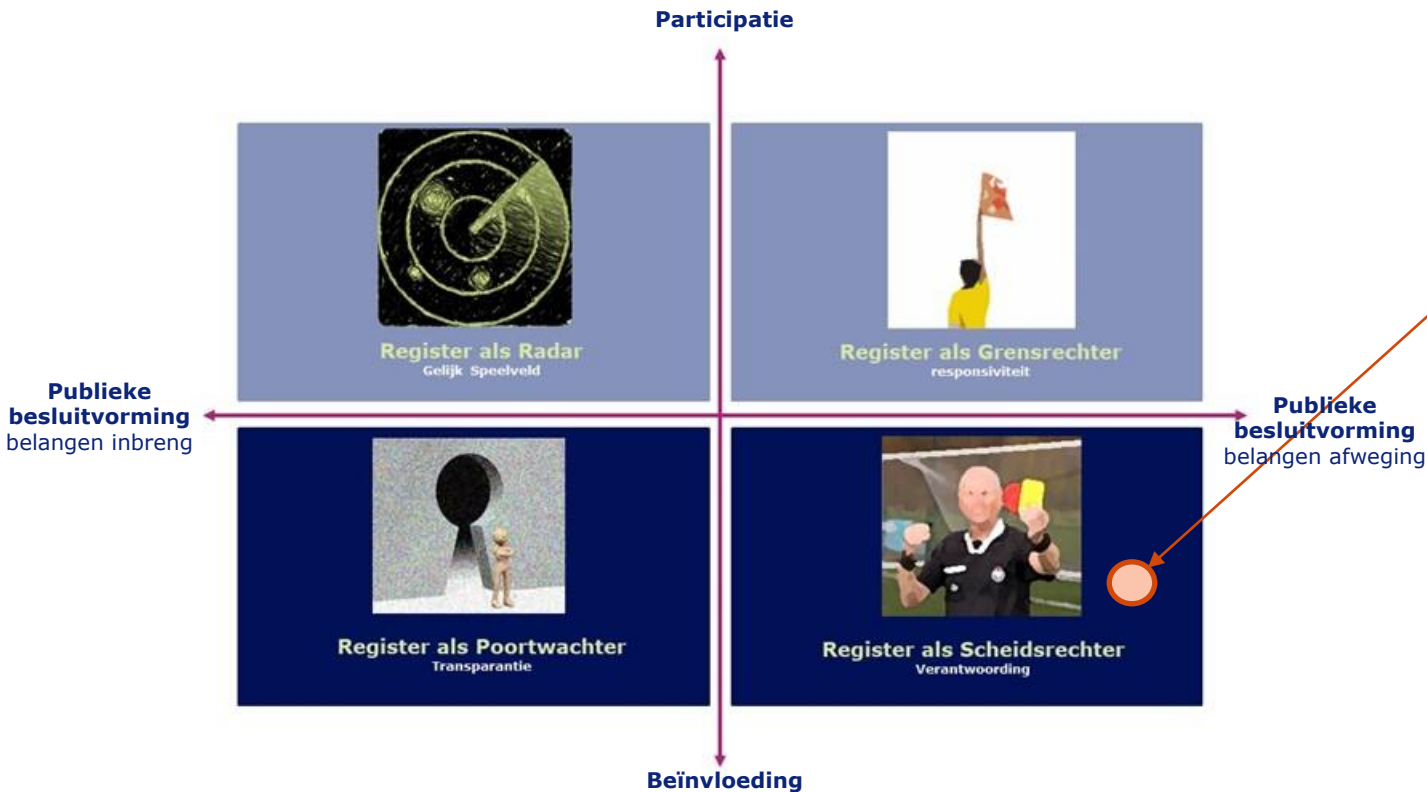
Participatie

Register als Radar
Gelijk Speelveld

Register als Grensrechter
responsiviteit

Publieke besluitvorming
belangen inbreng

Publieke besluitvorming
belangen afweging

Register als Poortwachter
Transparantie

Register als Scheidsrechter
Verantwoording

Beïnvloeding